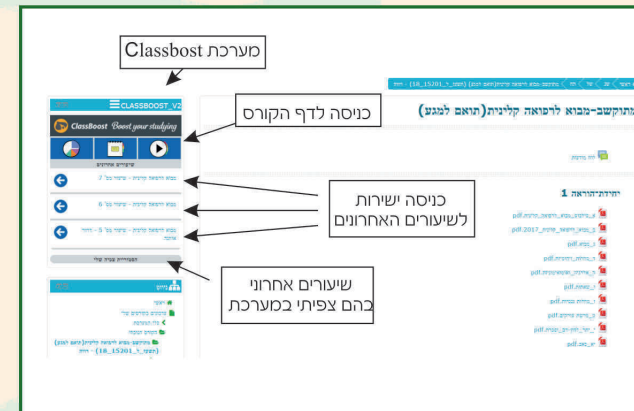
מערכת Classbost

CLASSBOOST_V2

ClassBoost Boost your studying

שיעורים אחרונים

מבוא לרפואה קלינית - שיעור מס' 7

מבוא לרפואה קלינית - שיעור מס' 6

מבוא לרפואה קלינית - שיעור מס' 5 - חזרה

השיעורים שצפיתי

כניסה לדף הקורס

כניסה ישירות לשיעורים האחרונים

שיעורים אחרוני בהם צפיתי במערכת

מתוקשב-מבוא לרפואה קלינית(תואם למגע)

יחידת-הוראה 1

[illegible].pdf

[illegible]_2017.pdf

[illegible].pdf

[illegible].pdf

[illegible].pdf

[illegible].pdf

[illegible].pdf

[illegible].pdf

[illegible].pdf

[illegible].pdf